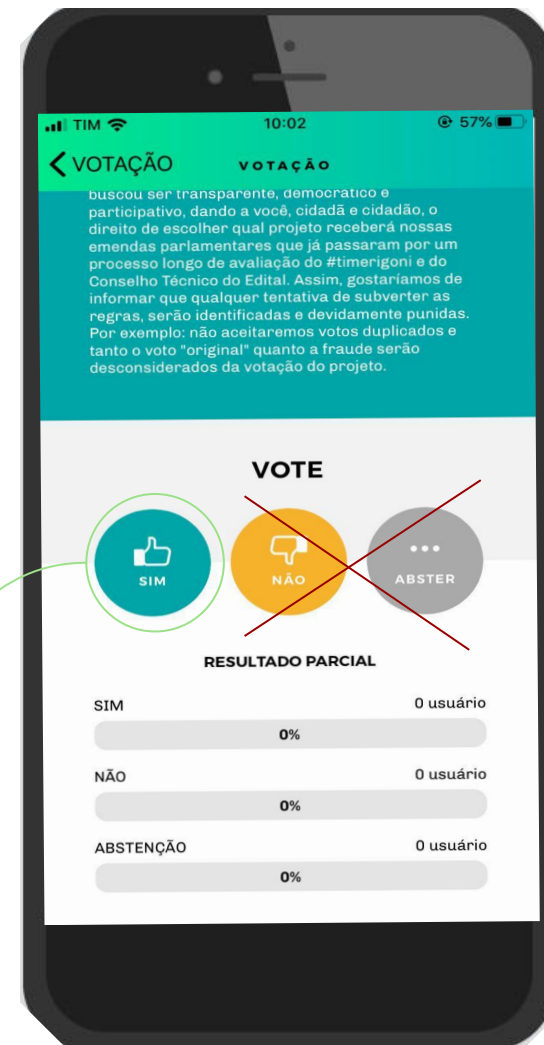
TIM 10:02 57%

VOTAÇÃO VOTAÇÃO

buscou ser transparente, democrático e participativo, dando a você, cidadã e cidadão, o direito de escolher qual projeto receberá nossas emendas parlamentares que já passaram por um processo longo de avaliação do #timerigoni e do Conselho Técnico do Edital. Assim, gostaríamos de informar que qualquer tentativa de subverter as regras, serão identificadas e devidamente punidas. Por exemplo: não aceitaremos votos duplicados e tanto o voto "original" quanto a fraude serão desconsiderados da votação do projeto.

VOTE

SIM NÃO ABSTER

RESULTADO PARCIAL

SIM 0 usuário
0%

NÃO 0 usuário
0%

ABSTENÇÃO 0 usuário
0%